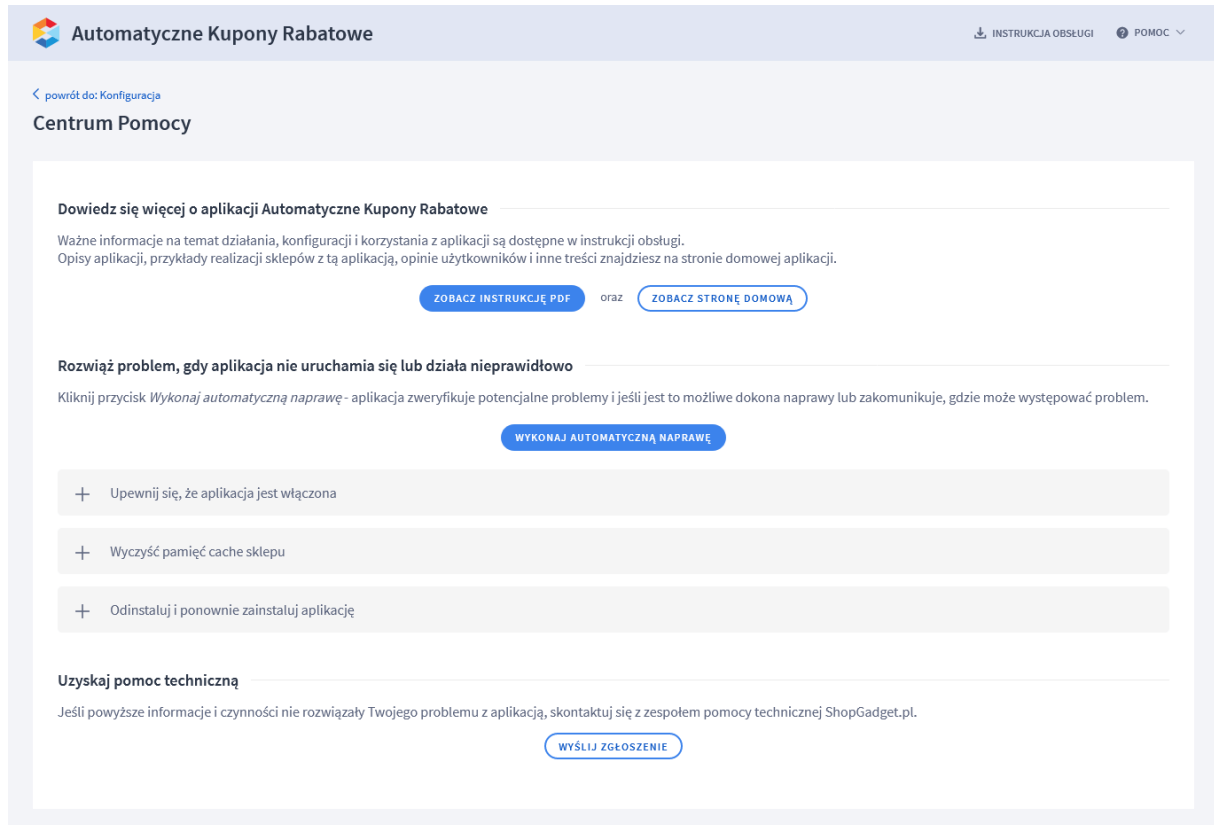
Automatyczne Kupony Rabatowe

INSTRUKCJA OBSŁUGI
POMOC

powrót do: Konfiguracja

Centrum Pomocy

Dowiedz się więcej o aplikacji Automatyczne Kupony Rabatowe

Ważne informacje na temat działania, konfiguracji i korzystania z aplikacji są dostępne w instrukcji obsługi.
Opisy aplikacji, przykłady realizacji sklepów z tą aplikacją, opinie użytkowników i inne treści znajdziesz na stronie domowej aplikacji.

ZOBACZ INSTRUKCJĘ PDF oraz ZOBACZ STRONĘ DOMOWĄ

Rozwiąż problem, gdy aplikacja nie uruchamia się lub działa nieprawidłowo

Kliknij przycisk *Wykonaj automatyczną naprawę* - aplikacja zweryfikuje potencjalne problemy i jeśli jest to możliwe dokona naprawy lub zakomunikuje, gdzie może występować problem.

WYKONAJ AUTOMATYCZNĄ NAPRAWĘ

+ Upewnij się, że aplikacja jest włączona

+ Wyczyść pamięć cache sklepu

+ Odinstaluj i ponownie zainstaluj aplikację

Uzyskaj pomoc techniczną

Jeśli powyższe informacje i czynności nie rozwiązały Twojego problemu z aplikacją, skontaktuj się z zespołem pomocy technicznej ShopGadget.pl.

WYŚLIJ ZGŁOSZENIE